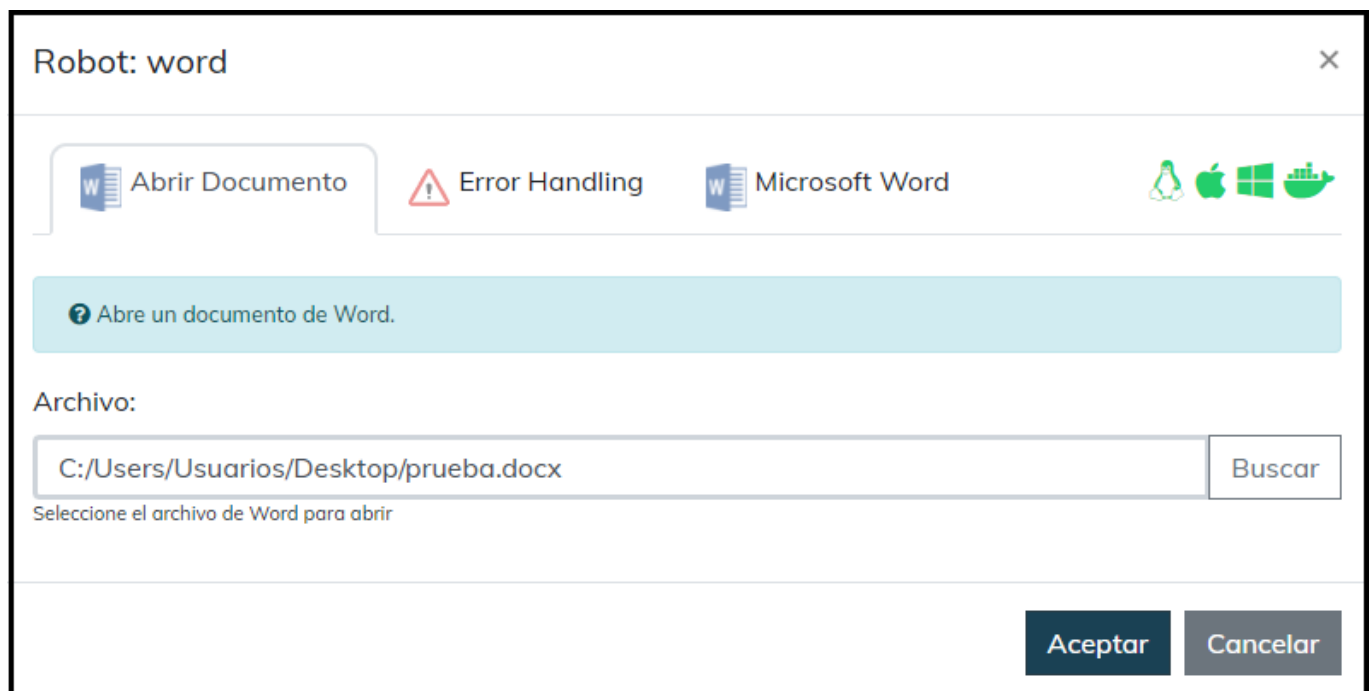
Robot: word

×

Abrir Documento

Error Handling

Microsoft Word

Abre un documento de Word.

Archivo:

C:/Users/Usuarios/Desktop/prueba.docx

Buscar

Seleccione el archivo de Word para abrir

Aceptar

Cancelar